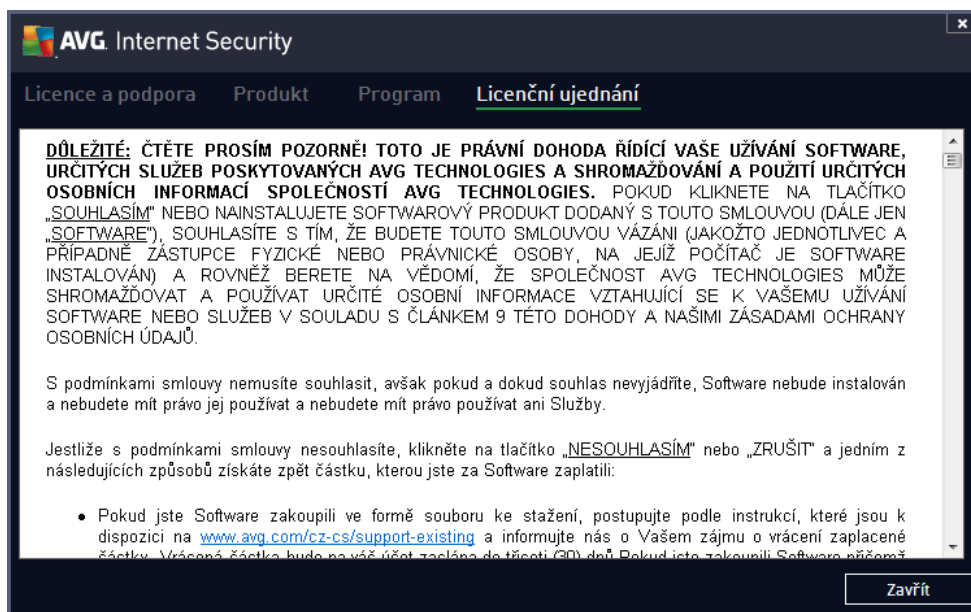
AVG. Internet Security

Licence a podpora Produkt Program Licenční ujednání

DŮLEŽITÉ: ČTĚTE PROSÍM POZORNĚ! TOTO JE PRÁVNÍ DOHODA ŘÍDÍCÍ VAŠE UŽÍVÁNÍ SOFTWARE, URČITÝCH SLUŽEB POSKYTOVANÝCH AVG TECHNOLOGIES A SHROMAŽĎOVÁNÍ A POUŽITÍ URČITÝCH OSOBNÍCH INFORMACÍ SPOLEČNOSTÍ AVG TECHNOLOGIES. POKUD KLIKNETE NA TLAČÍTKO „SOUHLASÍM" NEBO NAINSTALUJETE SOFTWAROVÝ PRODUKT DODANÝ S TOUTO SMLOUVOU (DÁLE JEN „SOFTWARE"), SOUHLASÍTE S TÍM, ŽE BUDETE TOUTO SMLOUVOU VÁZÁNI (JAKOŽTO JEDNOTLIVEC A PŘÍPADNĚ ZÁSTUPCE FYZICKÉ NEBO PRÁVNICKÉ OSOBY, NA JEJÍŽ POČÍTAČ JE SOFTWARE INSTALOVÁN) A ROVNĚŽ BERETE NA VĚDOMÍ, ŽE SPOLEČNOST AVG TECHNOLOGIES MŮŽE SHROMAŽĎOVAT A POUŽÍVAT URČITÉ OSOBNÍ INFORMACE VZTAHUJÍCÍ SE K VAŠEMU UŽÍVÁNÍ SOFTWARE NEBO SLUŽEB V SOULADU S ČLÁNKEM 9 TÉTO DOHODY A NAŠIMI ZÁSADAMI OCHRANY OSOBNÍCH ÚDAJŮ.

S podmínkami smlouvy nemusíte souhlasit, avšak pokud a dokud souhlas nevyjádříte, Software nebude instalován a nebudete mít právo jej používat a nebudete mít právo používat ani Služby.

Jestliže s podmínkami smlouvy nesouhlasíte, klikněte na tlačítko „NESOUHLASÍM" nebo „ZRUŠIT" a jedním z následujících způsobů získáte zpět částku, kterou jste za Software zaplatili:

• Pokud jste Software zakoupili ve formě souboru ke stažení, postupujte podle instrukcí, které jsou k dispozici na www.avg.com/cz-cs/support-existing a informujte nás o Vašem zájmu o vrácení zaplacené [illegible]

Zavřít